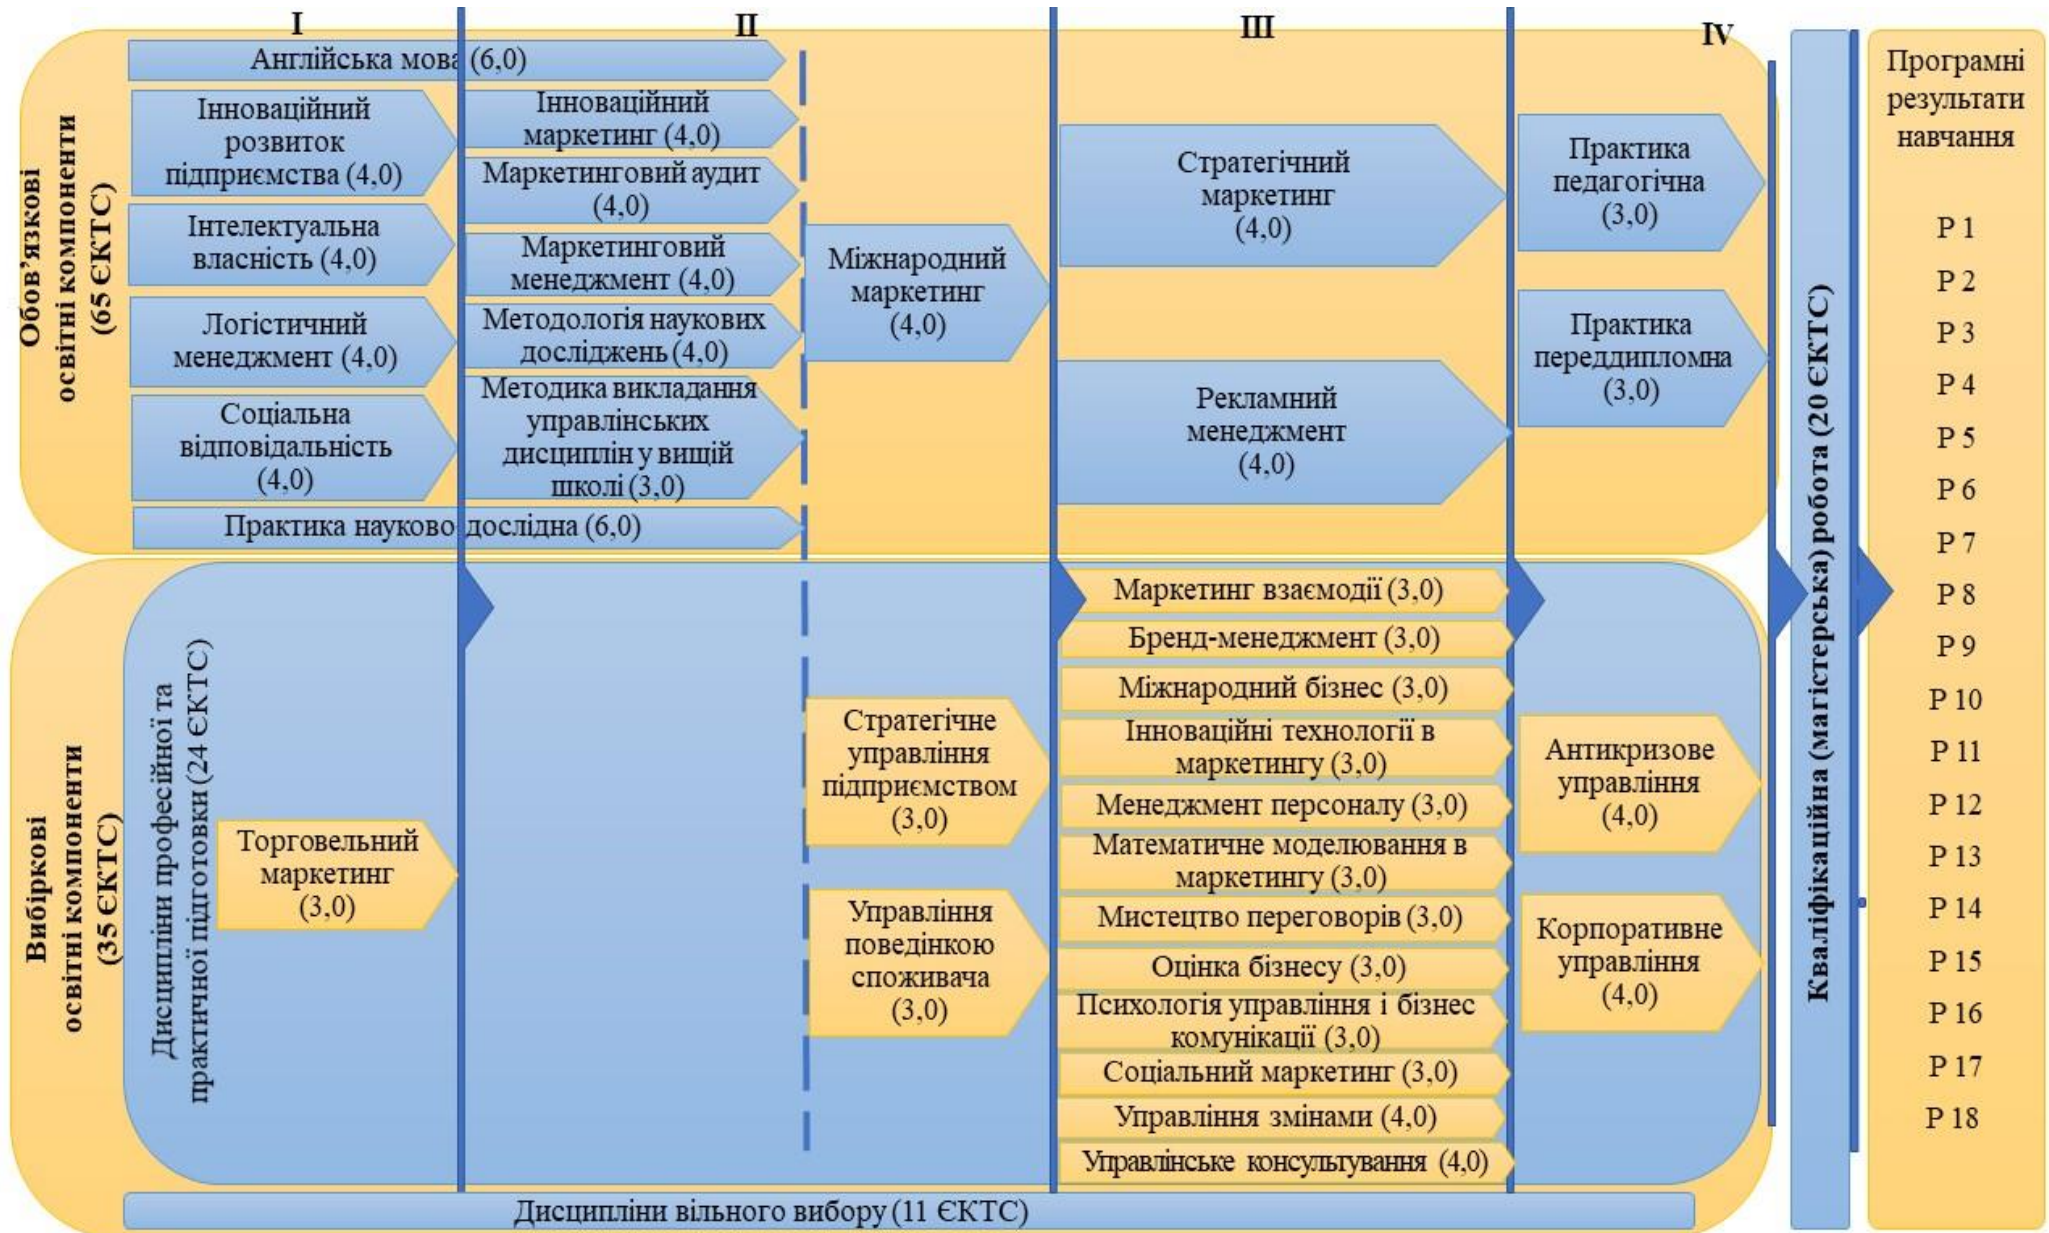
I

II

III

IV

Обов'язкові освітні компоненти (65 ЄКТС)

Англійська мова (6,0)

Інноваційний розвиток підприємства (4,0)

Інтелектуальна власність (4,0)

Логістичний менеджмент (4,0)

Соціальна відповідальність (4,0)

Інноваційний маркетинг (4,0)

Маркетинговий аудит (4,0)

Маркетинговий менеджмент (4,0)

Методологія наукових досліджень (4,0)

Методика викладання управлінських дисциплін у вищій школі (3,0)

Практика науково-дослідна (6,0)

Міжнародний маркетинг (4,0)

Стратегічний маркетинг (4,0)

Рекламний менеджмент (4,0)

Практика педагогічна (3,0)

Практика переддипломна (3,0)

Вибіркові освітні компоненти (35 ЄКТС)

Дисципліни професійної та практичної підготовки (24 ЄКТС)

Торговельний маркетинг (3,0)

Стратегічне управління підприємством (3,0)

Управління поведінкою споживача (3,0)

Маркетинг взаємодії (3,0)

Бренд-менеджмент (3,0)

Міжнародний бізнес (3,0)

Інноваційні технології в маркетингу (3,0)

Менеджмент персоналу (3,0)

Математичне моделювання в маркетингу (3,0)

Мистецтво переговорів (3,0)

Оцінка бізнесу (3,0)

Психологія управління і бізнес комунікації (3,0)

Соціальний маркетинг (3,0)

Управління змінами (4,0)

Управлінське консультування (4,0)

Антикризове управління (4,0)

Корпоративне управління (4,0)

Дисципліни вільного вибору (11 ЄКТС)

Кваліфікаційна (магістерська) робота (20 ЄКТС)

Програмні результати навчання

Р 1
Р 2
Р 3
Р 4
Р 5
Р 6
Р 7
Р 8
Р 9
Р 10
Р 11
Р 12
Р 13
Р 14
Р 15
Р 16
Р 17
Р 18